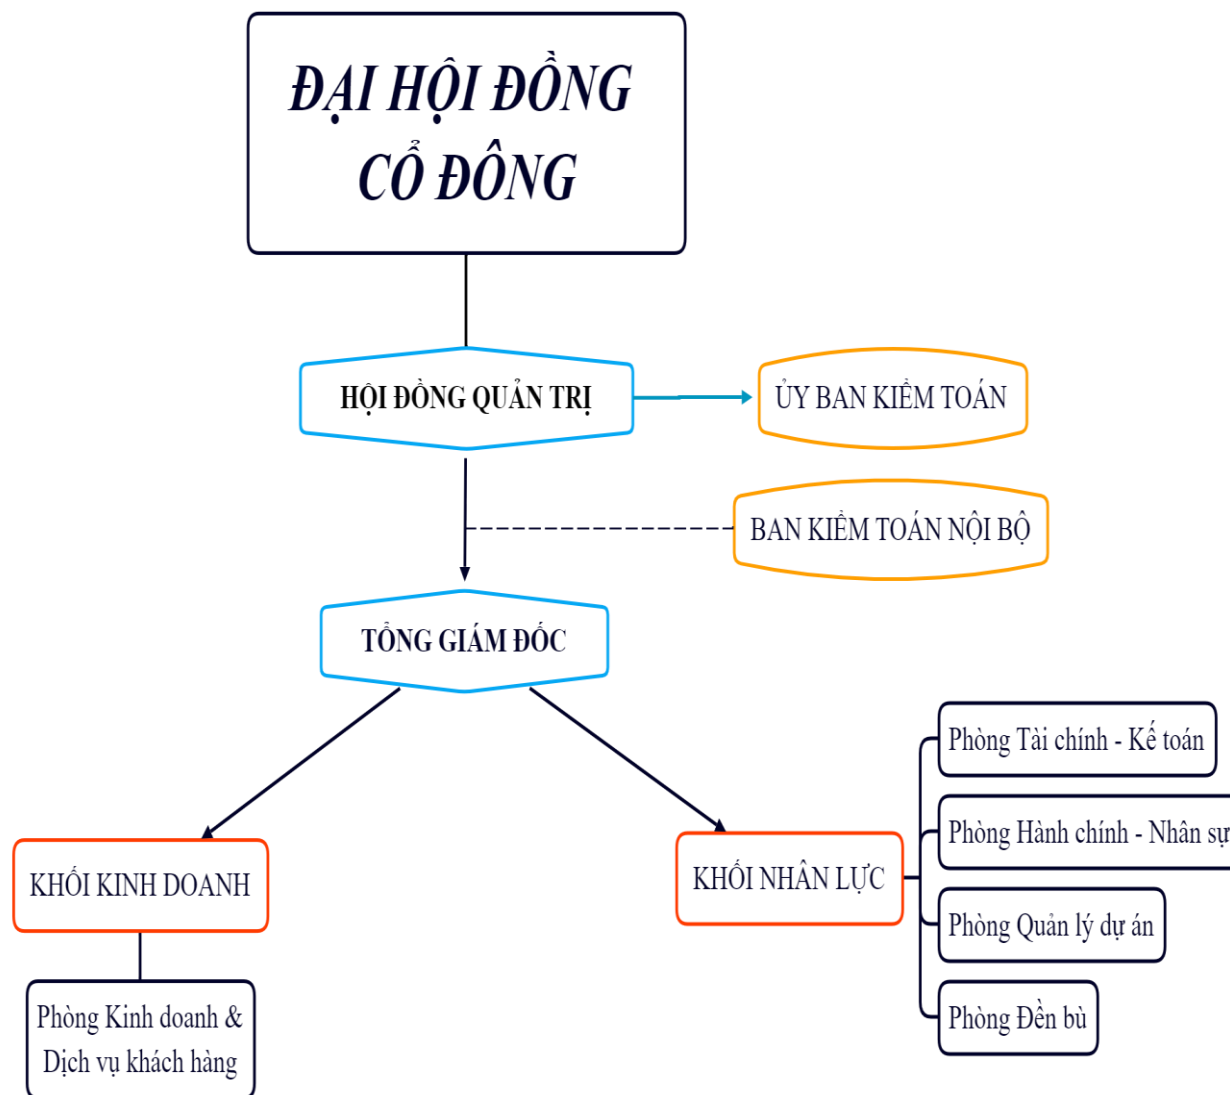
ĐẠI HỘI ĐỒNG CỔ ĐÔNG

HỘI ĐỒNG QUẢN TRỊ

ỦY BAN KIỂM TOÁN

BAN KIỂM TOÁN NỘI BỘ

TỔNG GIÁM ĐỐC

KHỐI KINH DOANH

Phòng Kinh doanh & Dịch vụ khách hàng

KHỐI NHÂN LỰC

Phòng Tài chính - Kế toán

Phòng Hành chính - Nhân sự

Phòng Quản lý dự án

Phòng Đền bù